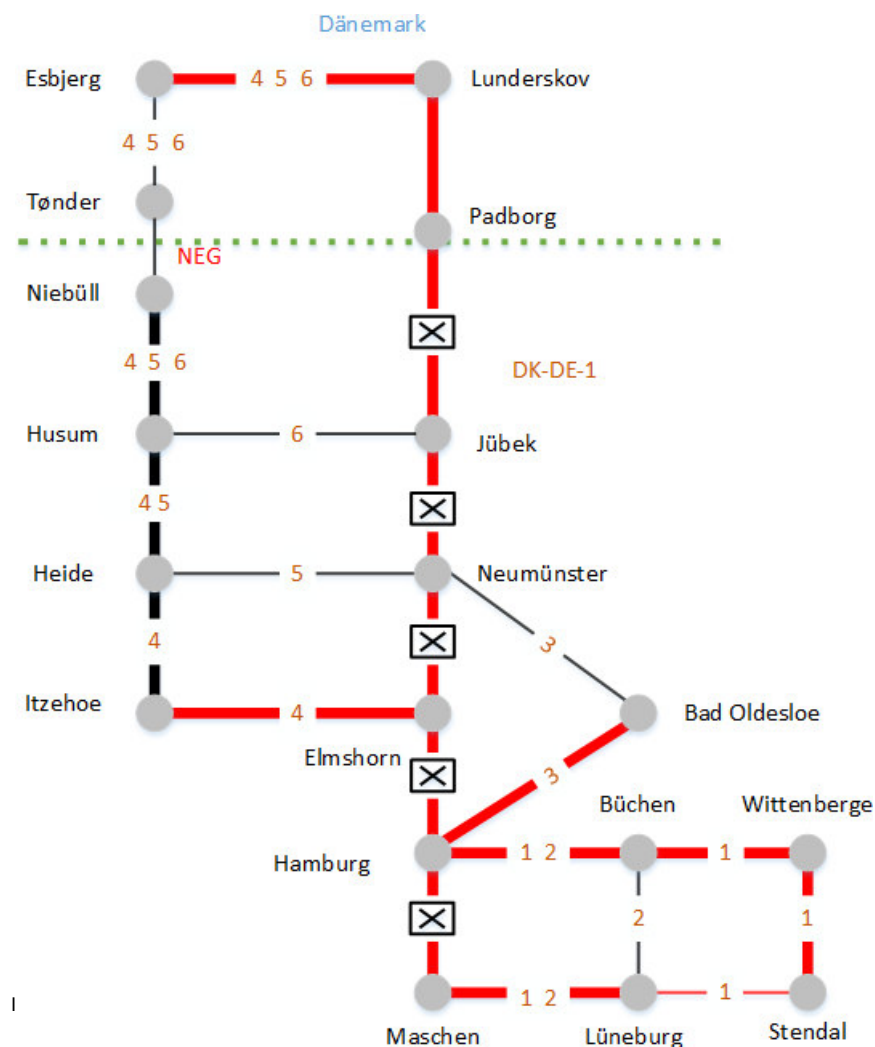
Dänemark

Esbjerg
4 5 6
Lunderskov
4 5 6
Tønder
Padborg
NEG
Niebüll
4 5 6
DK-DE-1
Husum
6
Jübek
4 5
Heide
5
Neumünster
4
3
Itzehoe
4
Bad Oldesloe
Elmshorn
3
Büchen
Wittenberge
Hamburg
1 2
1
2
1
1 2
1
Maschen
Lüneburg
Stendal